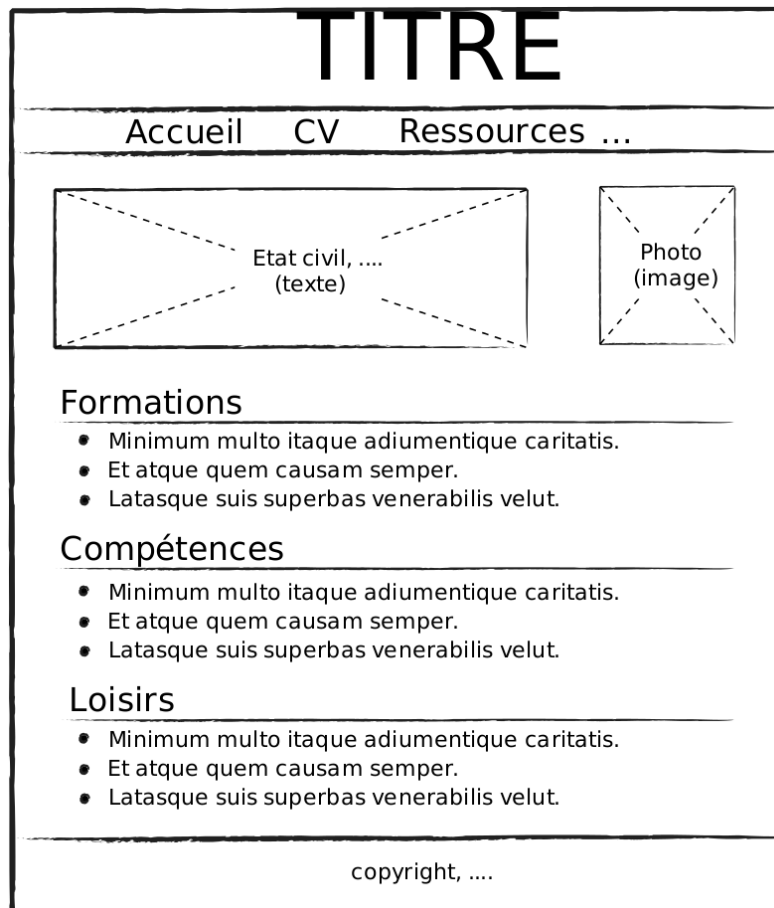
TITRE

Accueil CV Ressources ...

Etat civil, ....
(texte)

Photo
(image)

Formations

- Minimum multo itaque adiumentique caritatis.
- Et atque quem causam semper.
- Latasque suis superbas venerabilis velut.

Compétences

- Minimum multo itaque adiumentique caritatis.
- Et atque quem causam semper.
- Latasque suis superbas venerabilis velut.

Loisirs

- Minimum multo itaque adiumentique caritatis.
- Et atque quem causam semper.
- Latasque suis superbas venerabilis velut.

copyright, ....